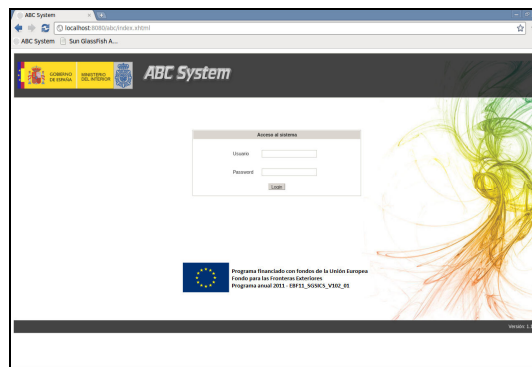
ABC System ×

localhost:8080/abc/index.xhtml

ABC System Sun GlassFish A...

GOBIERNO DE ESPAÑA MINISTERIO DEL INTERIOR

ABC System

Acceso al sistema

Usuario

Password

Login

Programa financiado con fondos de la Unión Europea
Fondo para las Fronteras Exteriores
Programa anual 2011 - EBF11_SGSICS_V102_01

Versión 1.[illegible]